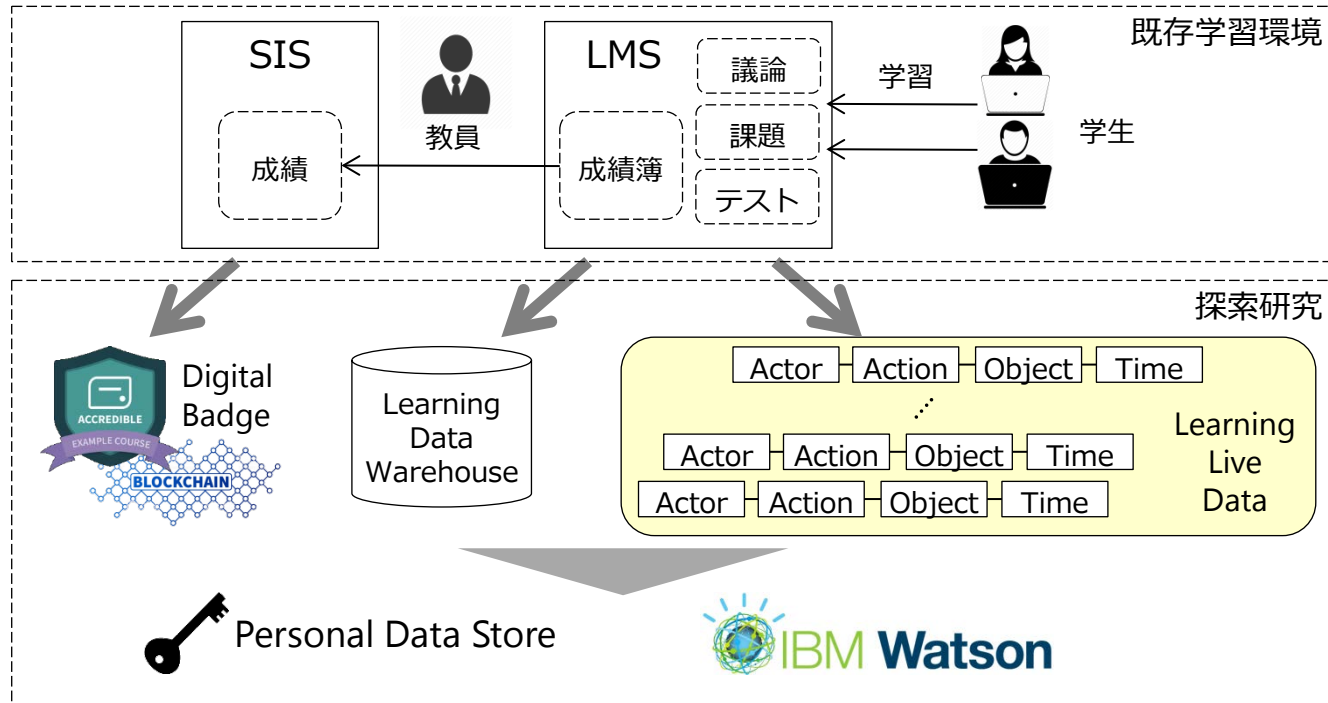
既存学習環境

SIS

成績

教員

LMS

成績簿

議論

課題

テスト

学習

学生

探索研究

ACCREDIBLE
EXAMPLE COURSE
BLOCKCHAIN

Digital Badge

Learning Data Warehouse

| Actor | Action | Object | Time |
|---|---|---|---|
| ⋰ | | | |
| Actor | Action | Object | Time |
| Actor | Action | Object | Time |

Learning Live Data

Personal Data Store

IBM Watson